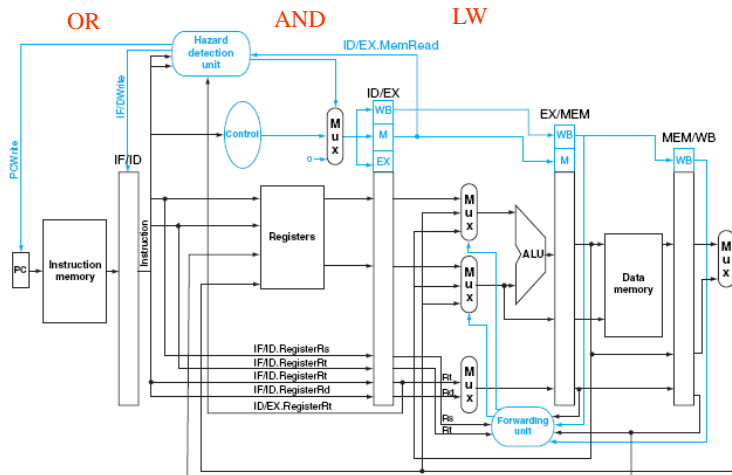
OR

AND

LW

Hazard detection unit

ID/EX.MemRead

IF/DWrite

PCWrite

ID/EX

EX/MEM

MEM/WB

Control

Mux

0

WB

M

EX

WB

M

WB

IF/ID

PC

Instruction memory

Instruction

Registers

Mux

Mux

ALU

Data memory

Mux

IF/ID.RegisterRs

IF/ID.RegisterRt

IF/ID.RegisterRt

IF/ID.RegisterRd

ID/EX.RegisterRt

Rt

Rd

Mux

Rs

Rt

Forwarding unit